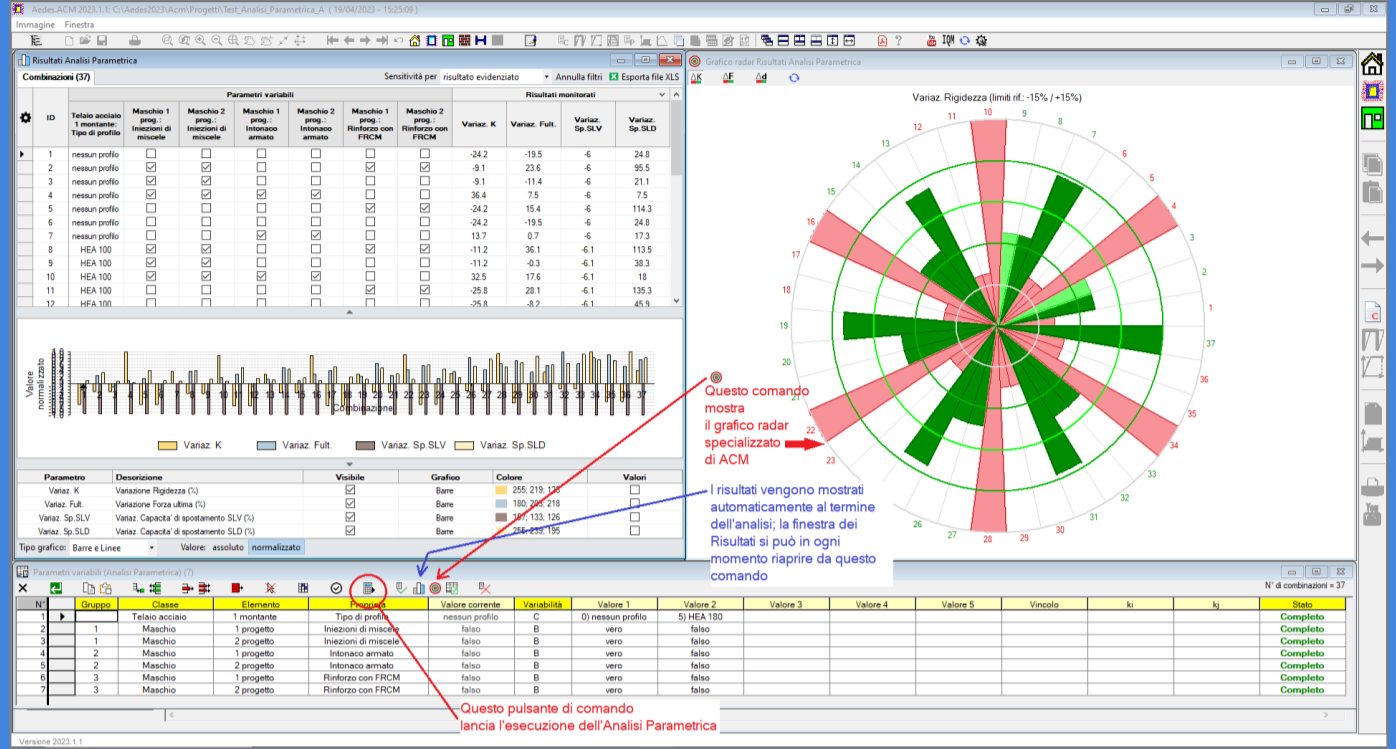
Aedes.ACM 2023.1.1: C:\Aedes2023\Acm\Progetti\Test_Analisi_Parametrica_A ( 19/04/2023 - 15:25:09 )

Immagine Finestra

Risultati Analisi Parametrica

Combinazioni (37)

Sensitività per risultato evidenziato

Annulla filtri

Esporta file XLS

Parametri variabili

Risultati monitorati

| ID | Telaio acciaio 1 montante: Tipo di profilo | Maschio 1 prog.: Iniezioni di miscele | Maschio 2 prog.: Iniezioni di miscele | Maschio 1 prog.: Intonaco armato | Maschio 2 prog.: Intonaco armato | Maschio 1 prog.: Rinforzo con FRCM | Maschio 2 prog.: Rinforzo con FRCM | Variaz. K | Variaz. Fult. | Variaz. Sp.SLV | Variaz. Sp.SLD |
|---|---|---|---|---|---|---|---|---|---|---|---|
| 1 | nessun profilo | | | | | | | -24.2 | -19.5 | -6 | 24.8 |
| 2 | nessun profilo | | | | | | | -9.1 | 23.6 | -6 | 95.5 |
| 3 | nessun profilo | | | | | | | -9.1 | -11.4 | -6 | 21.1 |
| 4 | nessun profilo | | | | | | | 36.4 | 7.5 | -6 | 7.5 |
| 5 | nessun profilo | | | | | | | -24.2 | 15.4 | -6 | 114.3 |
| 6 | nessun profilo | | | | | | | -24.2 | -19.5 | -6 | 24.8 |
| 7 | nessun profilo | | | | | | | 13.7 | 0.7 | -6 | 17.3 |
| 8 | HEA 100 | | | | | | | -11.2 | 36.1 | -6.1 | 113.5 |
| 9 | HEA 100 | | | | | | | -11.2 | -0.3 | -6.1 | 38.3 |
| 10 | HEA 100 | | | | | | | 32.5 | 17.6 | -6.1 | 18 |
| 11 | HEA 100 | | | | | | | -25.8 | 28.1 | -6.1 | 135.3 |
| 12 | HEA 100 | | | | | | | -25.8 | -8.2 | -6.1 | 45.9 |

Valore normalizzato

Combinazione

Variaz. K   Variaz. Fult.   Variaz. Sp.SLV   Variaz. Sp.SLD

| Parametro | Descrizione | Visibile | Grafico | Colore | Valori |
|---|---|---|---|---|---|
| Variaz. K | Variazione Rigidezza (%) | | Barre | 255; 219; 1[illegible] | |
| Variaz. Fult. | Variazione Forza ultima (%) | | Barre | 180; 20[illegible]; 218 | |
| Variaz. Sp.SLV | Variaz. Capacita' di spostamento SLV (%) | | Barre | 1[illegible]; 133; 126 | |
| Variaz. Sp.SLD | Variaz. Capacita' di spostamento SLD (%) | | Barre | 255; 2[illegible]; 195 | |

Tipo grafico: Barre e Linee   Valore: assoluto normalizzato

Grafico radar Risultati Analisi Parametrica

ΔK ΔF Δd

Variaz. Rigidezza (limiti rif.: -15% / +15%)

10 9 8 7 6 5 4 3 2 1 37 36 35 34 33 32 31 30 29 28 27 26 25 24 23 22 21 20 19 18 17 16 15 14 13 12 11

Questo comando mostra il grafico radar specializzato di ACM

I risultati vengono mostrati automaticamente al termine dell'analisi; la finestra dei Risultati si può in ogni momento riaprire da questo comando

Parametri variabili (Analisi Parametrica) (7)

N° di combinazioni = 37

| N° | Gruppo | Classe | Elemento | Proprietà | Valore corrente | Variabilità | Valore 1 | Valore 2 | Valore 3 | Valore 4 | Valore 5 | Vincolo | ki | kj | Stato |
|---|---|---|---|---|---|---|---|---|---|---|---|---|---|---|---|
| 1 | | Telaio acciaio | 1 montante | Tipo di profilo | nessun profilo | C | 0) nessun profilo | 5) HEA 180 | | | | | | | Completo |
| 2 | 1 | Maschio | 1 progetto | Iniezioni di miscele | falso | B | vero | falso | | | | | | | Completo |
| 3 | 1 | Maschio | 2 progetto | Iniezioni di miscele | falso | B | vero | falso | | | | | | | Completo |
| 4 | 2 | Maschio | 1 progetto | Intonaco armato | falso | B | vero | falso | | | | | | | Completo |
| 5 | 2 | Maschio | 2 progetto | Intonaco armato | falso | B | vero | falso | | | | | | | Completo |
| 6 | 3 | Maschio | 1 progetto | Rinforzo con FRCM | falso | B | vero | falso | | | | | | | Completo |
| 7 | 3 | Maschio | 2 progetto | Rinforzo con FRCM | falso | B | vero | falso | | | | | | | Completo |

Questo pulsante di comando lancia l'esecuzione dell'Analisi Parametrica

Versione 2023.1.1